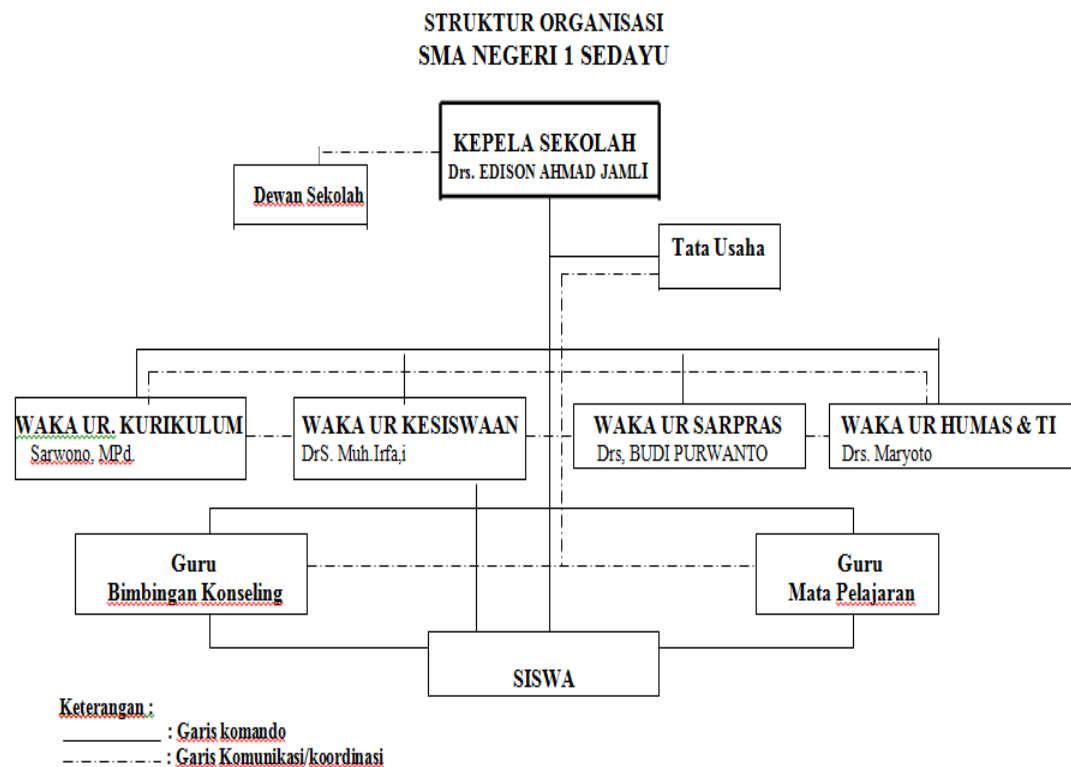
STRUKTUR ORGANISASI
SMA NEGERI 1 SEDAYU

KEPELA SEKOLAH
Drs. EDISON AHMAD JAMLI

Dewan Sekolah

Tata Usaha

WAKA UR. KURIKULUM
Sarwono, MPd.

WAKA UR KESISWAAN
DrS. Muh.Irfa,i

WAKA UR SARPRAS
Drs, BUDI PURWANTO

WAKA UR HUMAS & TI
Drs. Maryoto

Guru
Bimbingan Konseling

Guru
Mata Pelajaran

SISWA

Keterangan :
___________ : Garis komando
-.-.-.-.-.- : Garis Komunikasi/koordinasi